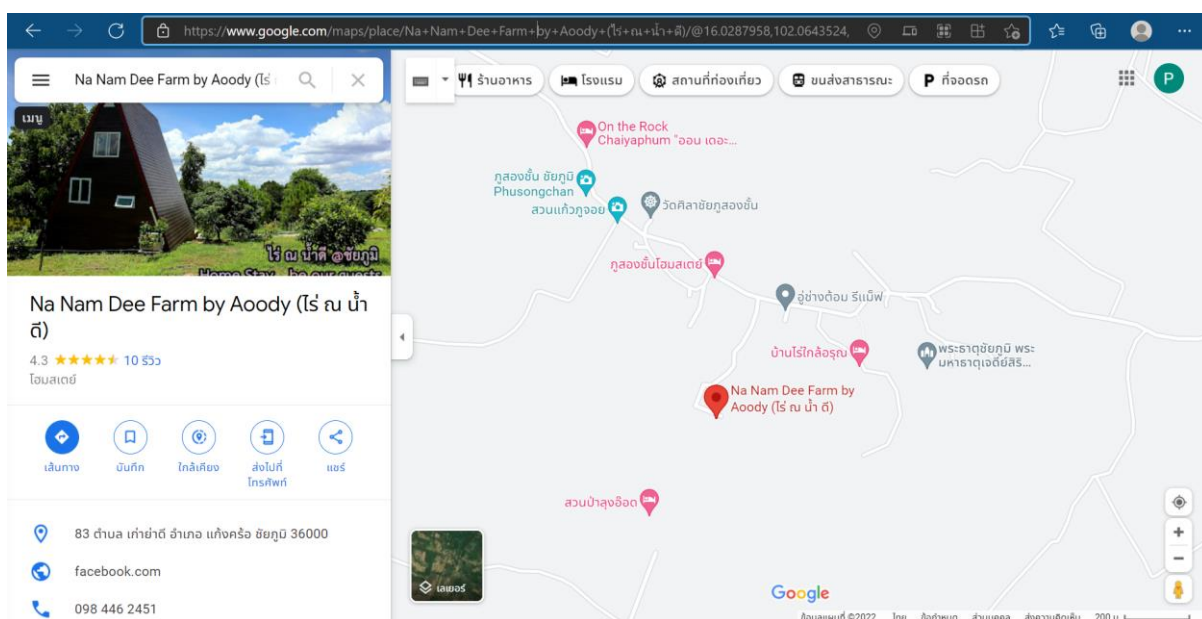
https://www.google.com/maps/place/Na+Nam+Dee+Farm+by+Aoody+(ไร่+ณ+น้ำ+ดี)/@16.0287958,102.0643524,

Na Nam Dee Farm by Aoody (ไร่

เมนู

ไร่ ณ น้ำดี @ชัยภูมิ
Home Stay be our guests

Na Nam Dee Farm by Aoody (ไร่ ณ น้ำ ดี)

4.3 ★★★★★ 10 รีวิว
โฮมสเตย์

เส้นทาง
บันทึก
ใกล้เคียง
ส่งไปที่โทรศัพท์
แชร์

83 ตำบล เก่าย่าดี อำเภอ แก้งคร้อ ชัยภูมิ 36000
facebook.com
098 446 2451

ร้านอาหาร
โรงแรม
สถานที่ท่องเที่ยว
ขนส่งสาธารณะ
ที่จอดรถ

P

On the Rock Chaiyaphum "ออน เดอะ...
ภูสองชั้น ชัยภูมิ Phusongchan
สวนแก้วภูจอย
วัดศิลาชัยภูสองชั้น
ภูสองชั้นโฮมสเตย์
อู่ช่างต้อม รีแม็พ
บ้านไร่ใกล้อรุณ
พระธาตุชัยภูมิ พระมหาธาตุเจดีย์สิริ...
Na Nam Dee Farm by Aoody (ไร่ ณ น้ำ ดี)
สวนป้าลุงอ๊อด

เลเยอร์

Google

ข้อมูลแผนที่ ©2022 ไทย ข้อกำหนด ส่วนบุคคล ส่งความคิดเห็น 200 ม.